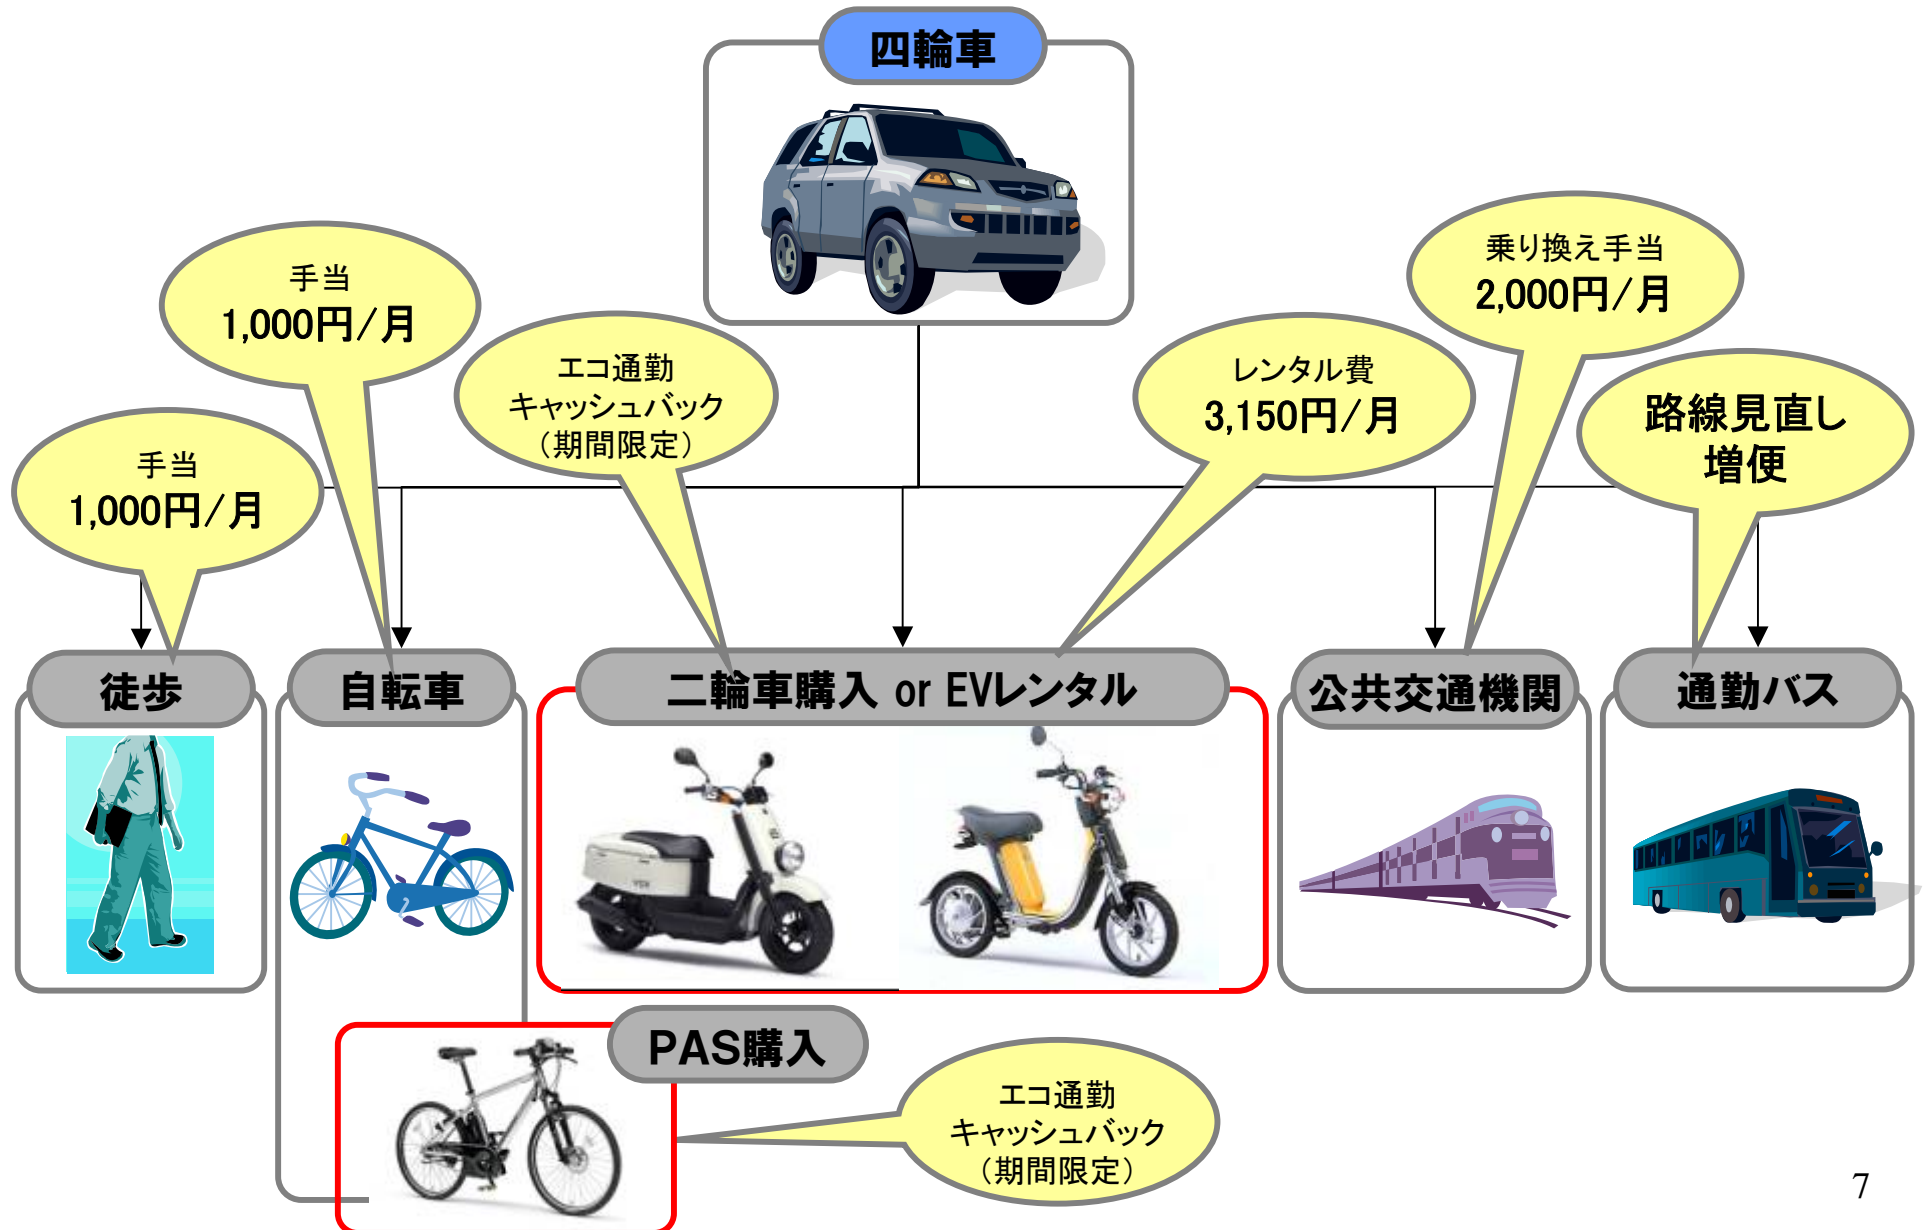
四輪車

手当
1,000円/月

手当
1,000円/月

エコ通勤
キャッシュバック
（期間限定）

レンタル費
3,150円/月

乗り換え手当
2,000円/月

路線見直し
増便

徒歩

自転車

二輪車購入 or EVレンタル

公共交通機関

通勤バス

PAS購入

エコ通勤
キャッシュバック
（期間限定）

7